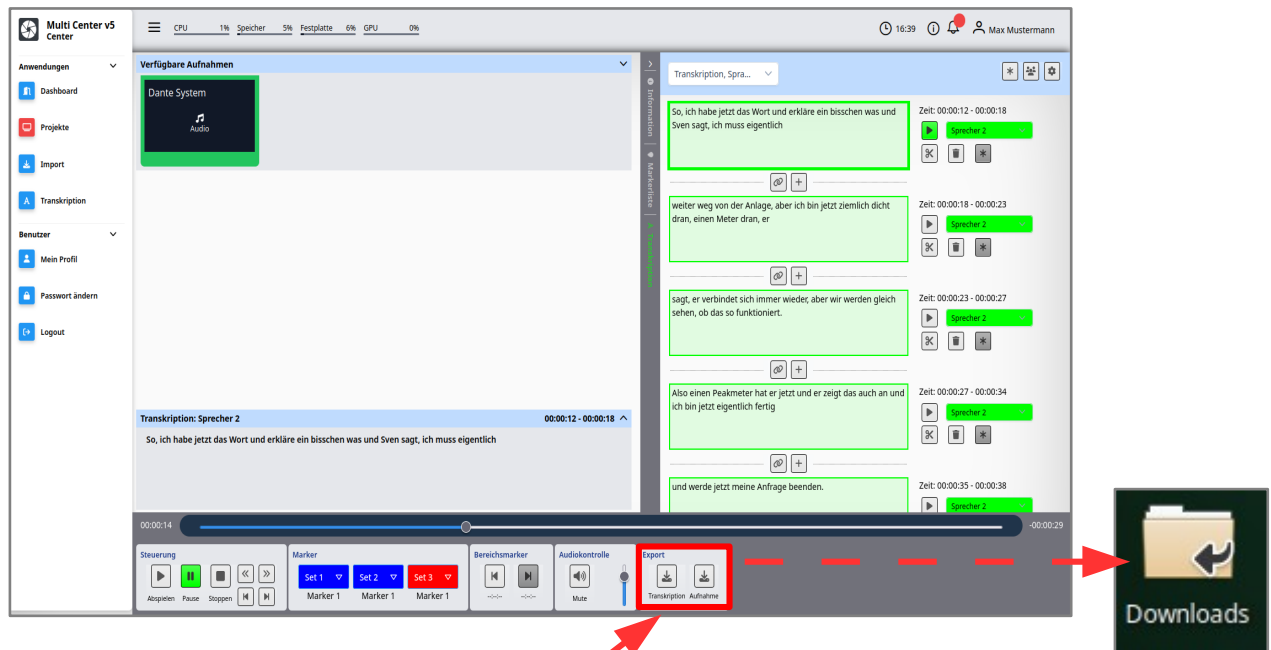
Multi Center v5
Center

CPU 1% Speicher 5% Festplatte 6% GPU 0%

16:39 Max Mustermann

Anwendungen
Dashboard
Projekte
Import
Transkription

Benutzer
Mein Profil
Passwort ändern
Logout

Verfügbare Aufnahmen
Dante System
Audio

Transkription: Sprecher 2 00:00:12 - 00:00:18
So, ich habe jetzt das Wort und erkläre ein bisschen was und Sven sagt, ich muss eigentlich

Information
Markerliste
Transkription

Transkription, Spra...

So, ich habe jetzt das Wort und erkläre ein bisschen was und Sven sagt, ich muss eigentlich
Zeit: 00:00:12 - 00:00:18
Sprecher 2

weiter weg von der Anlage, aber ich bin jetzt ziemlich dicht dran, einen Meter dran, er
Zeit: 00:00:18 - 00:00:23
Sprecher 2

sagt, er verbindet sich immer wieder, aber wir werden gleich sehen, ob das so funktioniert.
Zeit: 00:00:23 - 00:00:27
Sprecher 2

Also einen Peakmeter hat er jetzt und er zeigt das auch an und ich bin jetzt eigentlich fertig
Zeit: 00:00:27 - 00:00:34
Sprecher 2

und werde jetzt meine Anfrage beenden.
Zeit: 00:00:35 - 00:00:38
Sprecher 2

00:00:14 -00:00:29

Steuerung
Abspielen Pause Stoppen

Marker
Set 1 Set 2 Set 3
Marker 1 Marker 1 Marker 1

Bereichsmarker
--:--:-- --:--:--

Audiokontrolle
Mute

Export
Transkription Aufnahme

Downloads